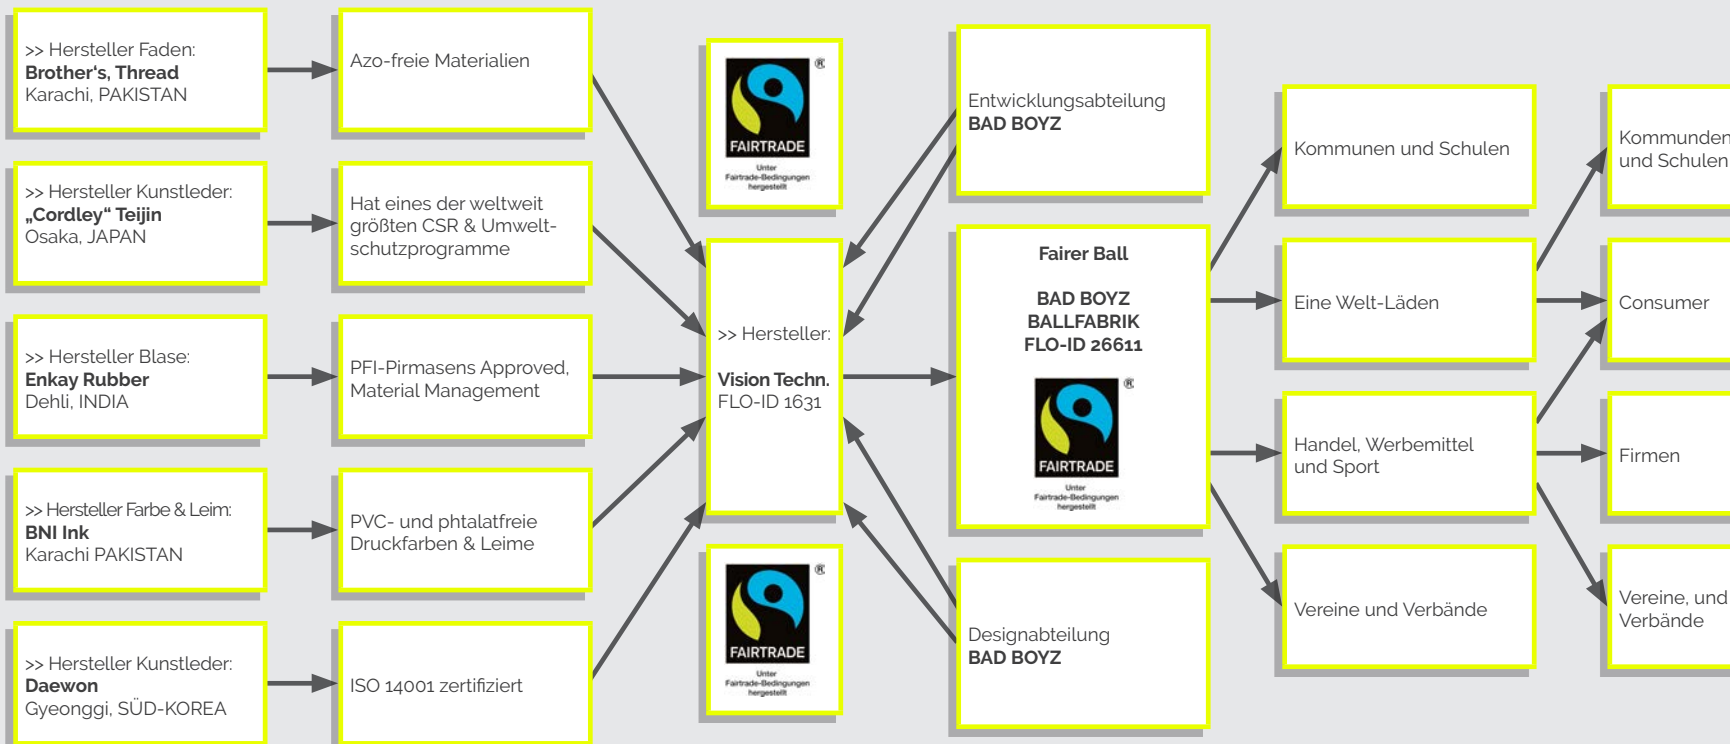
>> Hersteller Faden:
**Brother's, Thread**
Karachi, PAKISTAN

>> Hersteller Kunstleder:
**„Cordley" Teijin**
Osaka, JAPAN

>> Hersteller Blase:
**Enkay Rubber**
Dehli, INDIA

>> Hersteller Farbe & Leim:
**BNI Ink**
Karachi PAKISTAN

>> Hersteller Kunstleder:
**Daewon**
Gyeonggi, SÜD-KOREA

Azo-freie Materialien

Hat eines der weltweit größten CSR & Umweltschutzprogramme

PFI-Pirmasens Approved, Material Management

PVC- und phtalatfreie Druckfarben & Leime

ISO 14001 zertifiziert

FAIRTRADE
Unter Fairtrade-Bedingungen hergestellt

>> Hersteller:
**Vision Techn.**
FLO-ID 1631

FAIRTRADE
Unter Fairtrade-Bedingungen hergestellt

Entwicklungsabteilung
**BAD BOYZ**

**Fairer Ball**

**BAD BOYZ BALLFABRIK FLO-ID 26611**

FAIRTRADE
Unter Fairtrade-Bedingungen hergestellt

Designabteilung
**BAD BOYZ**

Kommunen und Schulen

Eine Welt-Läden

Handel, Werbemittel und Sport

Vereine und Verbände

Kommunden und Schulen

Consumer

Firmen

Vereine, und Verbände